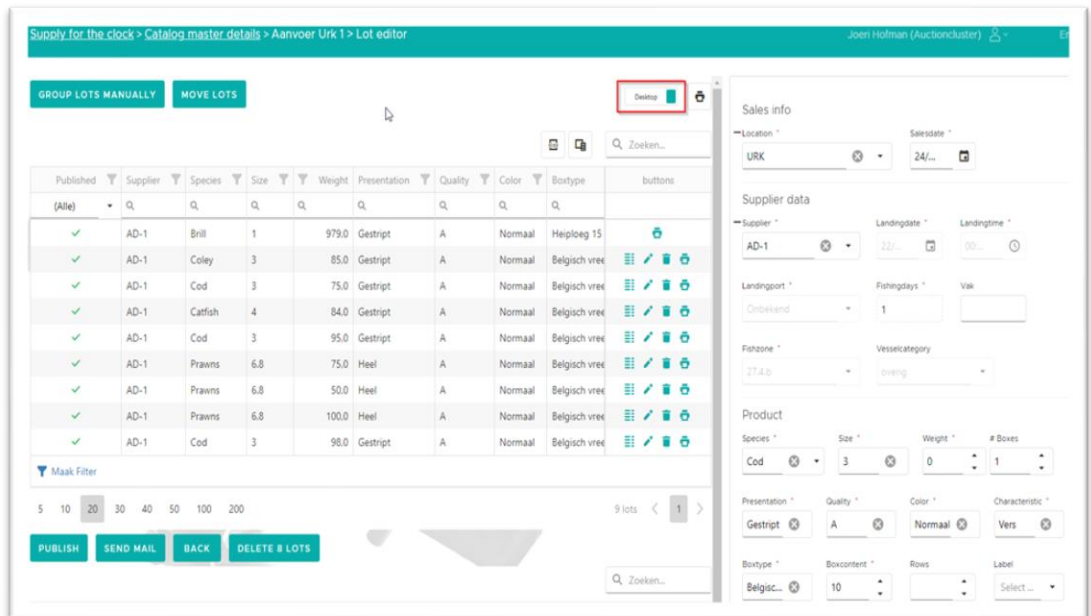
Supply for the clock > Catalog master details > Aanvoer Urk 1 > Lot editor

Joeri Hofman (Auctioncluster)

GROUP LOTS MANUALLY MOVE LOTS

Desktop

Zoeken...

| Published | Supplier | Species | Size | Weight | Presentation | Quality | Color | Boxtype | buttons |
|---|---|---|---|---|---|---|---|---|---|
| (Alle) | | | | | | | | | |
| ✓ | AD-1 | Brill | 1 | 979.0 | Gestript | A | Normaal | Heiploeg 15 | |
| ✓ | AD-1 | Coley | 3 | 85.0 | Gestript | A | Normaal | Belgisch vree | |
| ✓ | AD-1 | Cod | 3 | 75.0 | Gestript | A | Normaal | Belgisch vree | |
| ✓ | AD-1 | Catfish | 4 | 84.0 | Gestript | A | Normaal | Belgisch vree | |
| ✓ | AD-1 | Cod | 3 | 95.0 | Gestript | A | Normaal | Belgisch vree | |
| ✓ | AD-1 | Prawns | 6.8 | 75.0 | Heel | A | Normaal | Belgisch vree | |
| ✓ | AD-1 | Prawns | 6.8 | 50.0 | Heel | A | Normaal | Belgisch vree | |
| ✓ | AD-1 | Prawns | 6.8 | 100.0 | Heel | A | Normaal | Belgisch vree | |
| ✓ | AD-1 | Cod | 3 | 98.0 | Gestript | A | Normaal | Belgisch vree | |

Maak Filter

5 10 20 30 40 50 100 200

9 lots 1

PUBLISH SEND MAIL BACK DELETE 8 LOTS

Zoeken...

Sales info

Location * URK
Salesdate * 24/...

Supplier data

Supplier * AD-1
Landingdate * 22/...
Landingtime * 00:...
Landingport * Onbekend
Fishingdays * 1
Vak
Fishzone * 27.4.b
Vesselcategory overig

Product

Species * Cod
Size * 3
Weight * 0
# Boxes 1
Presentation * Gestript
Quality * A
Color * Normaal
Characteristic * Vers
Boxtype * Belgisc...
Boxcontent * 10
Rows
Label Select...